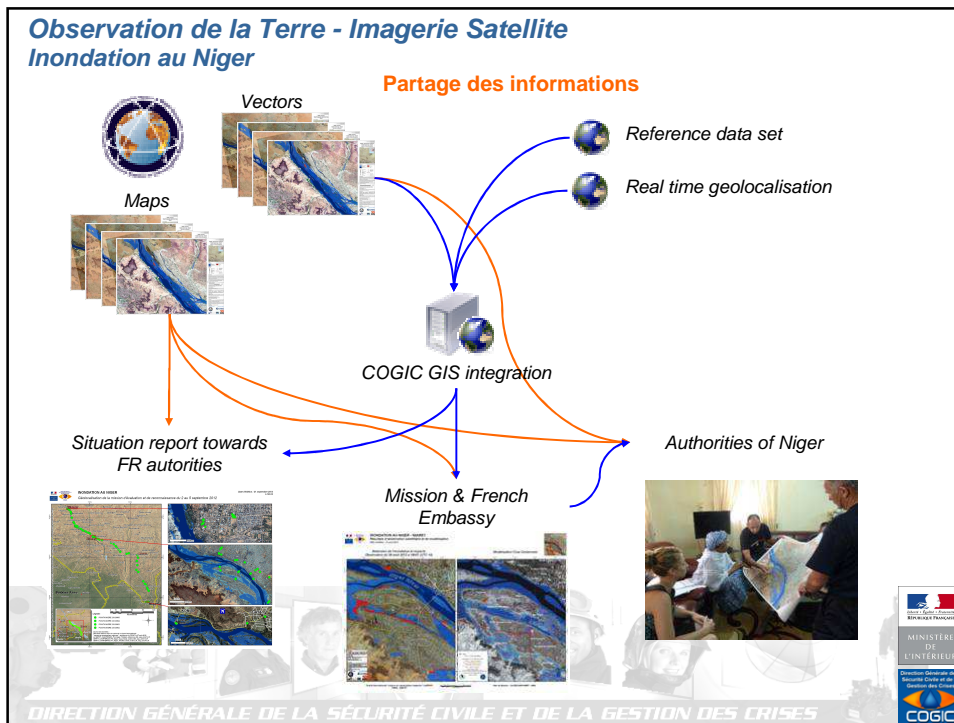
Observation de la Terre - Imagerie Satellite
Inondation au Niger

Partage des informations

Vectors

Maps

Reference data set

Real time geolocalisation

COGIC GIS integration

Situation report towards FR autorities

Authorities of Niger

Mission & French Embassy

INONDATION AU NIGER

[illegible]

INONDATION AU NIGER - NIAMEY

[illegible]

RÉPUBLIQUE FRANÇAISE

MINISTÈRE DE L'INTÉRIEUR

Direction Générale de la Sécurité Civile et de la Gestion des Crises

COGIC

DIRECTION GÉNÉRALE DE LA SÉCURITÉ CIVILE ET DE LA GESTION DES CRISES